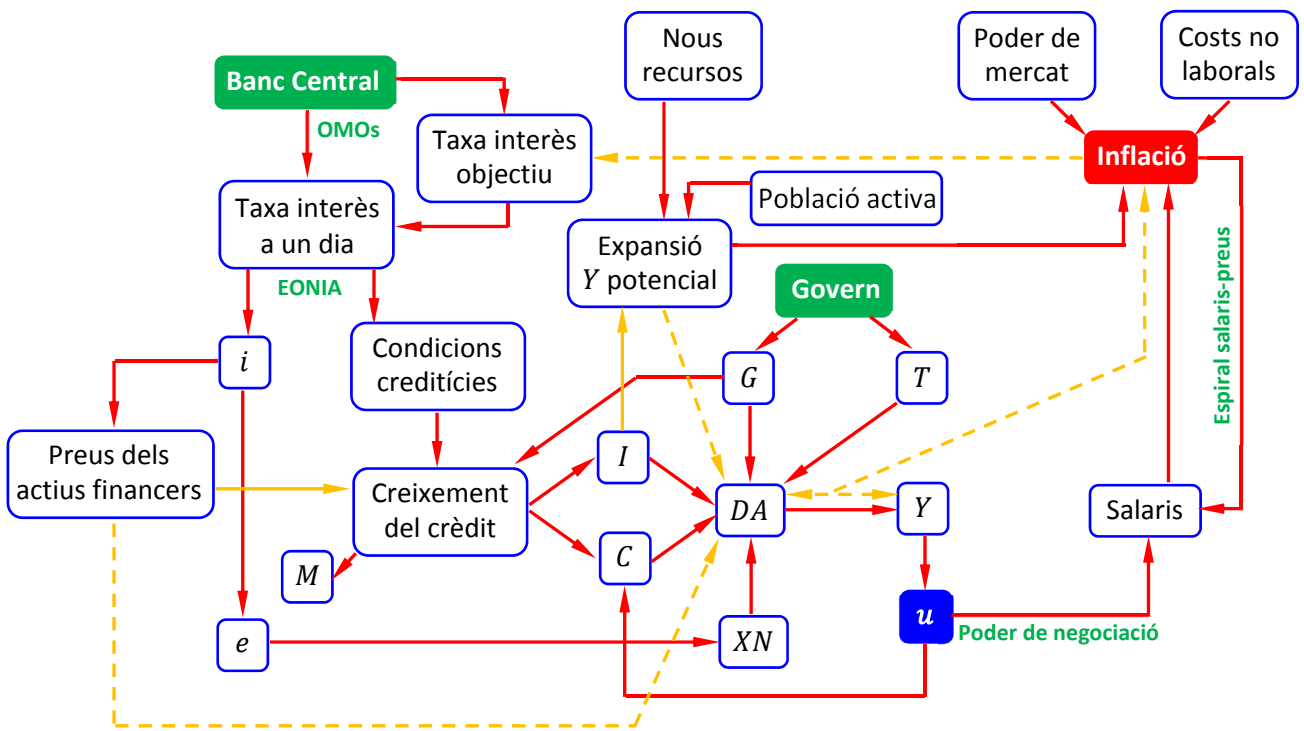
Nous recursos

Poder de mercat

Costs no laborals

Banc Central

OMOs

Taxa interès objectiu

Inflació

Taxa interès a un dia

EONIA

Població activa

Expansió $Y$ potencial

Govern

Espiral salaris-preus

$i$

Condicions creditícies

$G$

$T$

Preus dels actius financers

Creixement del crèdit

$I$

$DA$

$Y$

Salaris

$C$

$M$

$u$

Poder de negociació

$e$

$XN$